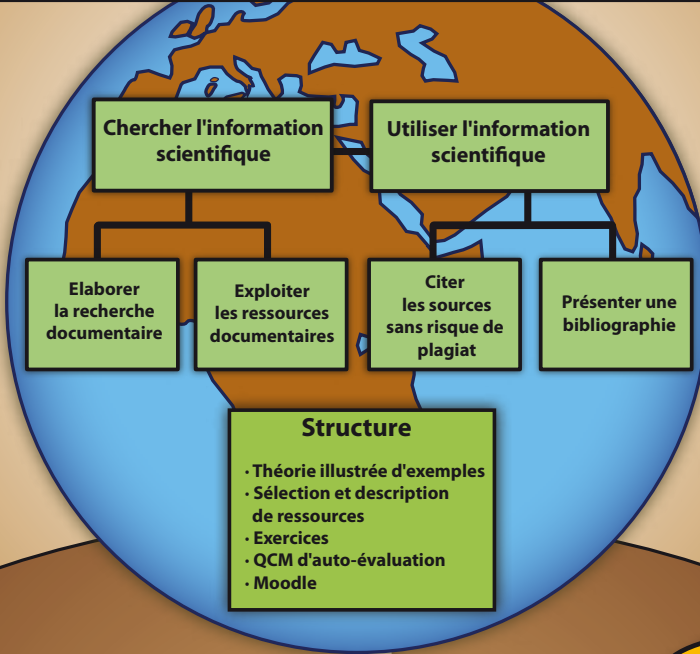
Chercher l'information scientifique

Utiliser l'information scientifique

Elaborer la recherche documentaire

Exploiter les ressources documentaires

Citer les sources sans risque de plagiat

Présenter une bibliographie

Structure

· Théorie illustrée d'exemples
· Sélection et description de ressources
· Exercices
· QCM d'auto-évaluation
· Moodle